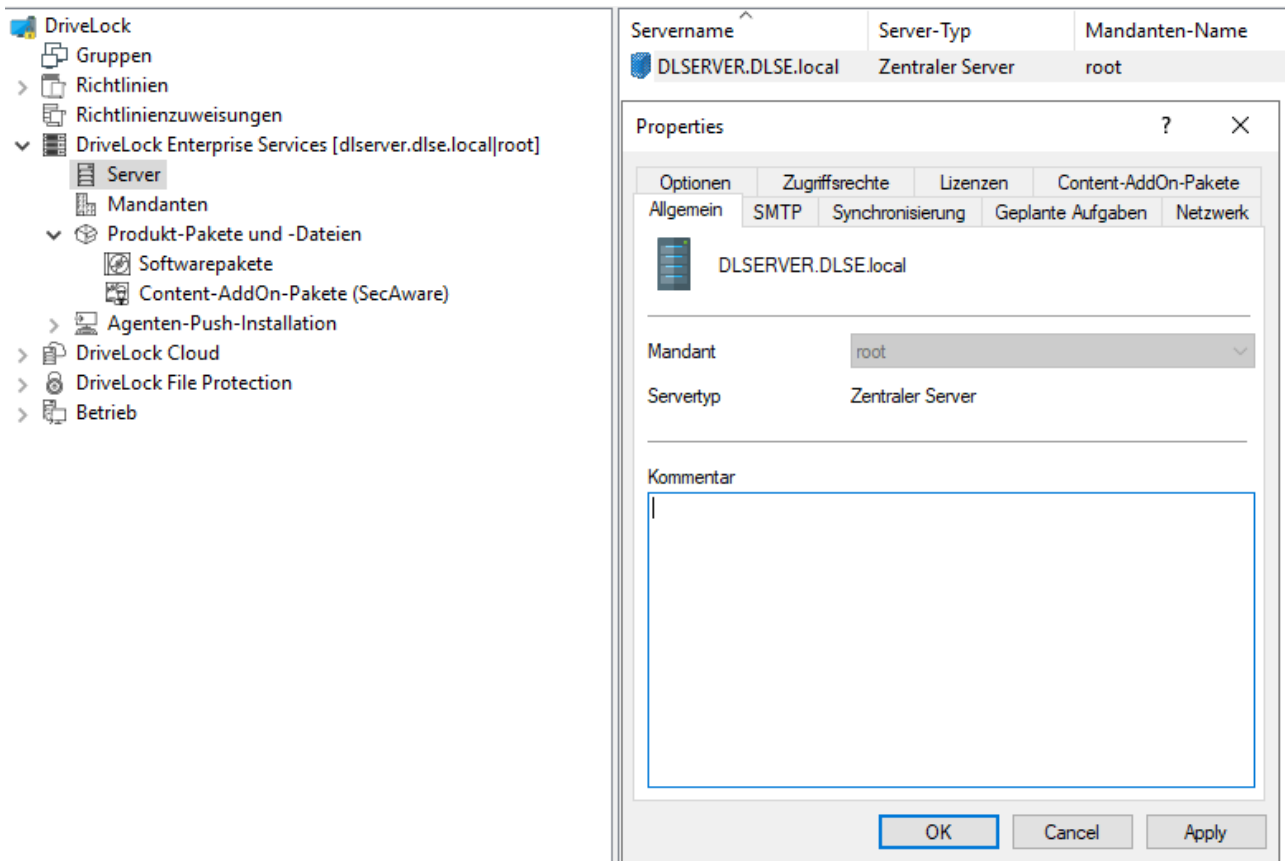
DriveLock
Gruppen
Richtlinien
Richtlinienzuweisungen
DriveLock Enterprise Services [dlserver.dlse.local|root]
Server
Mandanten
Produkt-Pakete und -Dateien
Softwarepakete
Content-AddOn-Pakete (SecAware)
Agenten-Push-Installation
DriveLock Cloud
DriveLock File Protection
Betrieb

| Servername | Server-Typ | Mandanten-Name |
|---|---|---|
| DLSERVER.DLSE.local | Zentraler Server | root |

Properties
?
X

Optionen
Zugriffsrechte
Lizenzen
Content-AddOn-Pakete
Allgemein
SMTP
Synchronisierung
Geplante Aufgaben
Netzwerk

DLSERVER.DLSE.local

Mandant
root

Servertyp
Zentraler Server

Kommentar

OK
Cancel
Apply